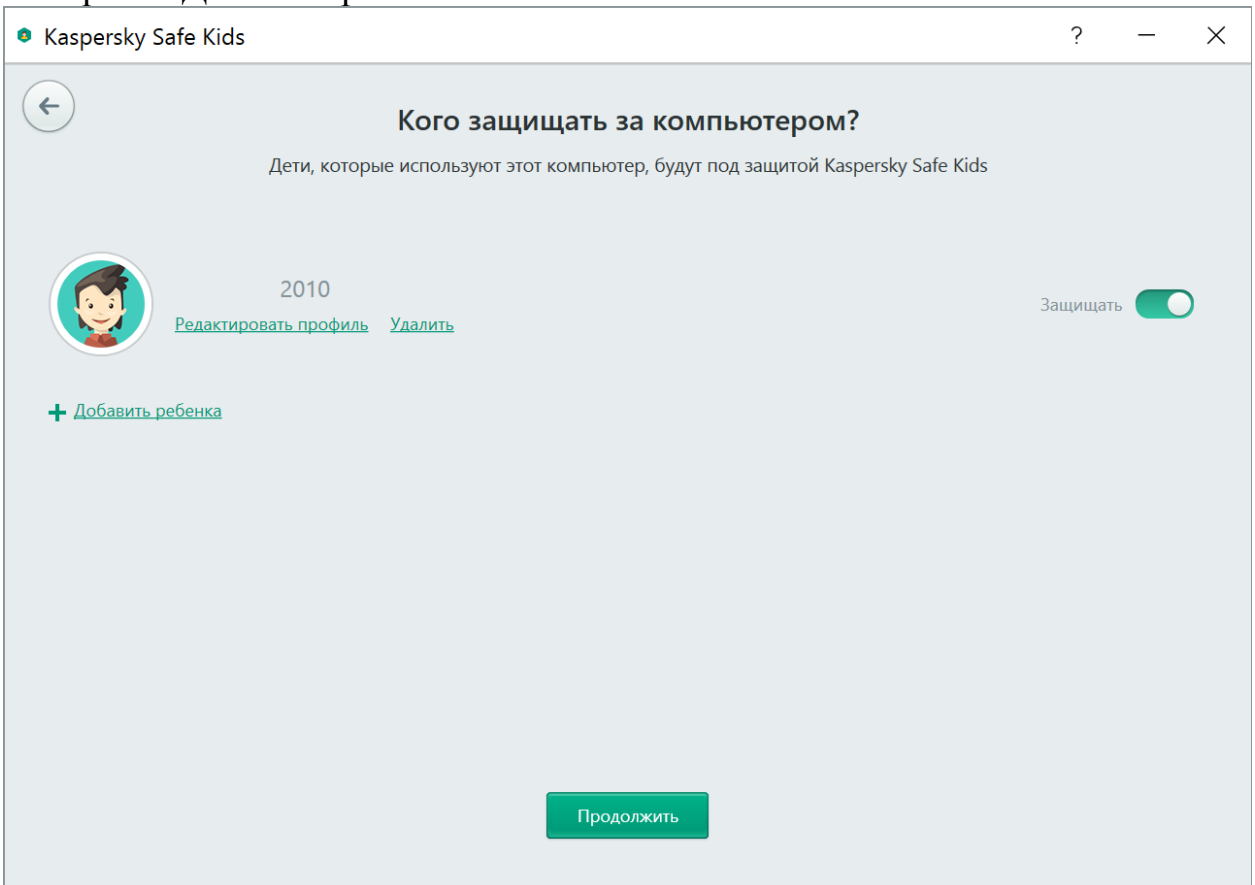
Kaspersky Safe Kids

?

Кого защищать за компьютером?

Дети, которые используют этот компьютер, будут под защитой Kaspersky Safe Kids

2010

Редактировать профиль Удалить

Защищать

+ Добавить ребенка

Продолжить